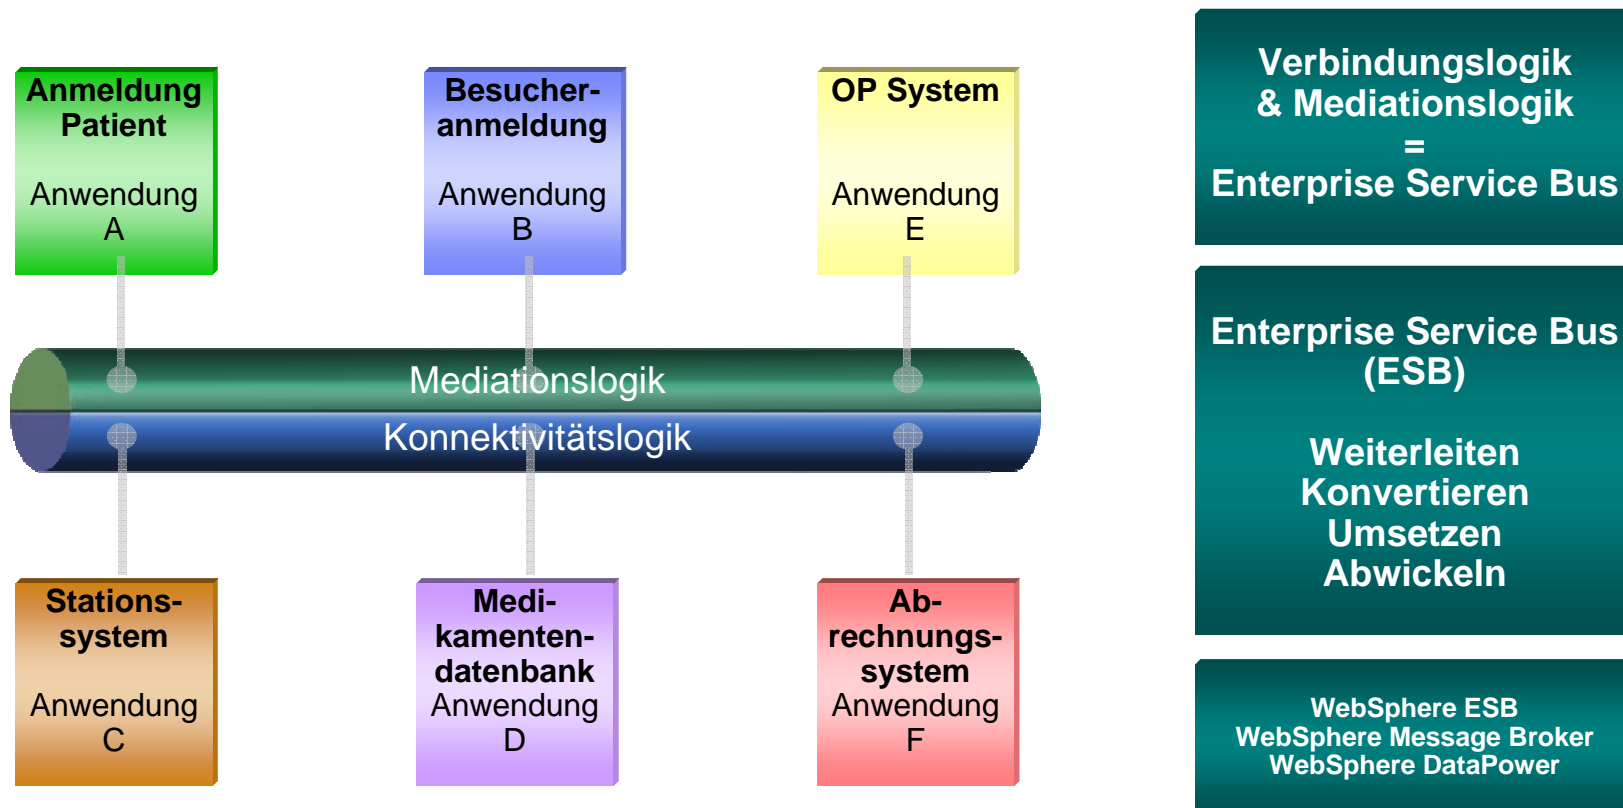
Anmeldung Patient

Anwendung A

Besucheranmeldung

Anwendung B

OP System

Anwendung E

Mediationslogik

Konnektivitätslogik

Stationssystem

Anwendung C

Medikamentendatenbank

Anwendung D

Abrechnungssystem

Anwendung F

Verbindungslogik & Mediationslogik = Enterprise Service Bus

Enterprise Service Bus (ESB)

Weiterleiten
Konvertieren
Umsetzen
Abwickeln

WebSphere ESB
WebSphere Message Broker
WebSphere DataPower